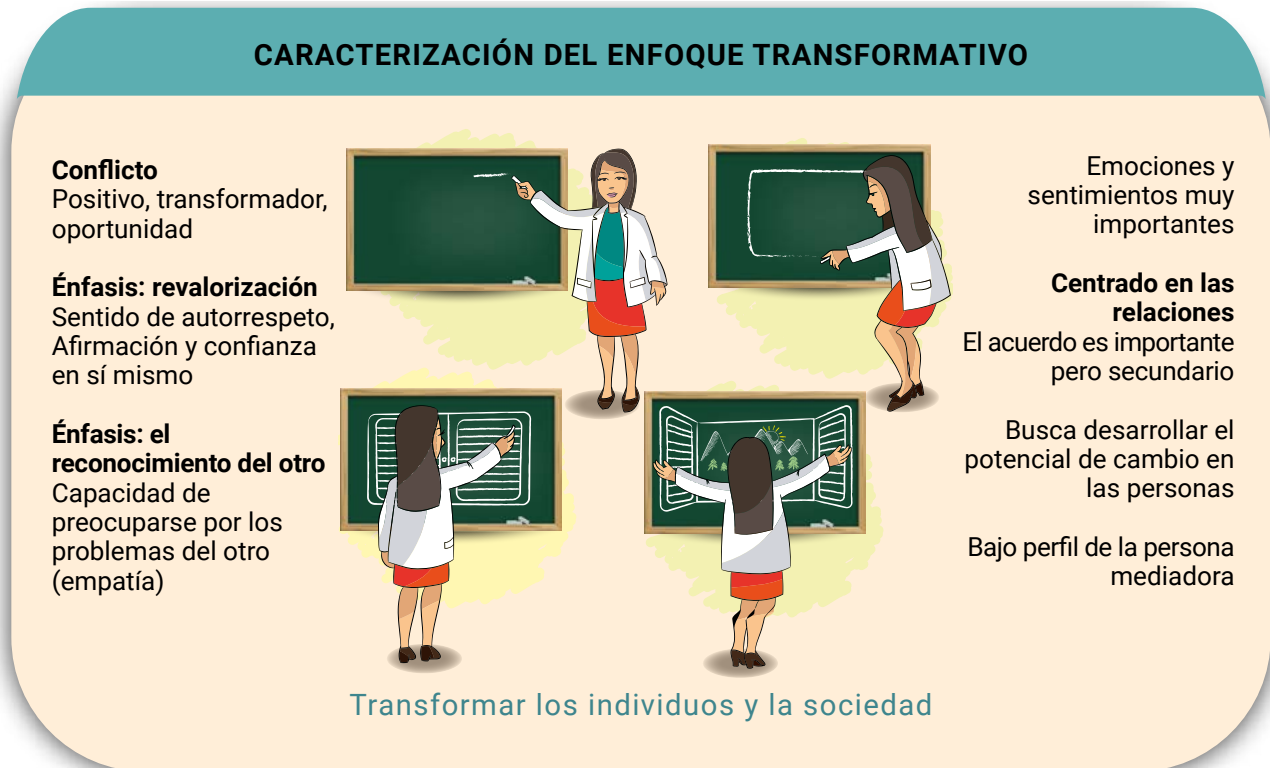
CARACTERIZACIÓN DEL ENFOQUE TRANSFORMATIVO

**Conflicto**
Positivo, transformador, oportunidad

**Énfasis: revalorización**
Sentido de autorrespeto, Afirmación y confianza en sí mismo

**Énfasis: el reconocimiento del otro**
Capacidad de preocuparse por los problemas del otro (empatía)

Emociones y sentimientos muy importantes

**Centrado en las relaciones**
El acuerdo es importante pero secundario

Busca desarrollar el potencial de cambio en las personas

Bajo perfil de la persona mediadora

Transformar los individuos y la sociedad